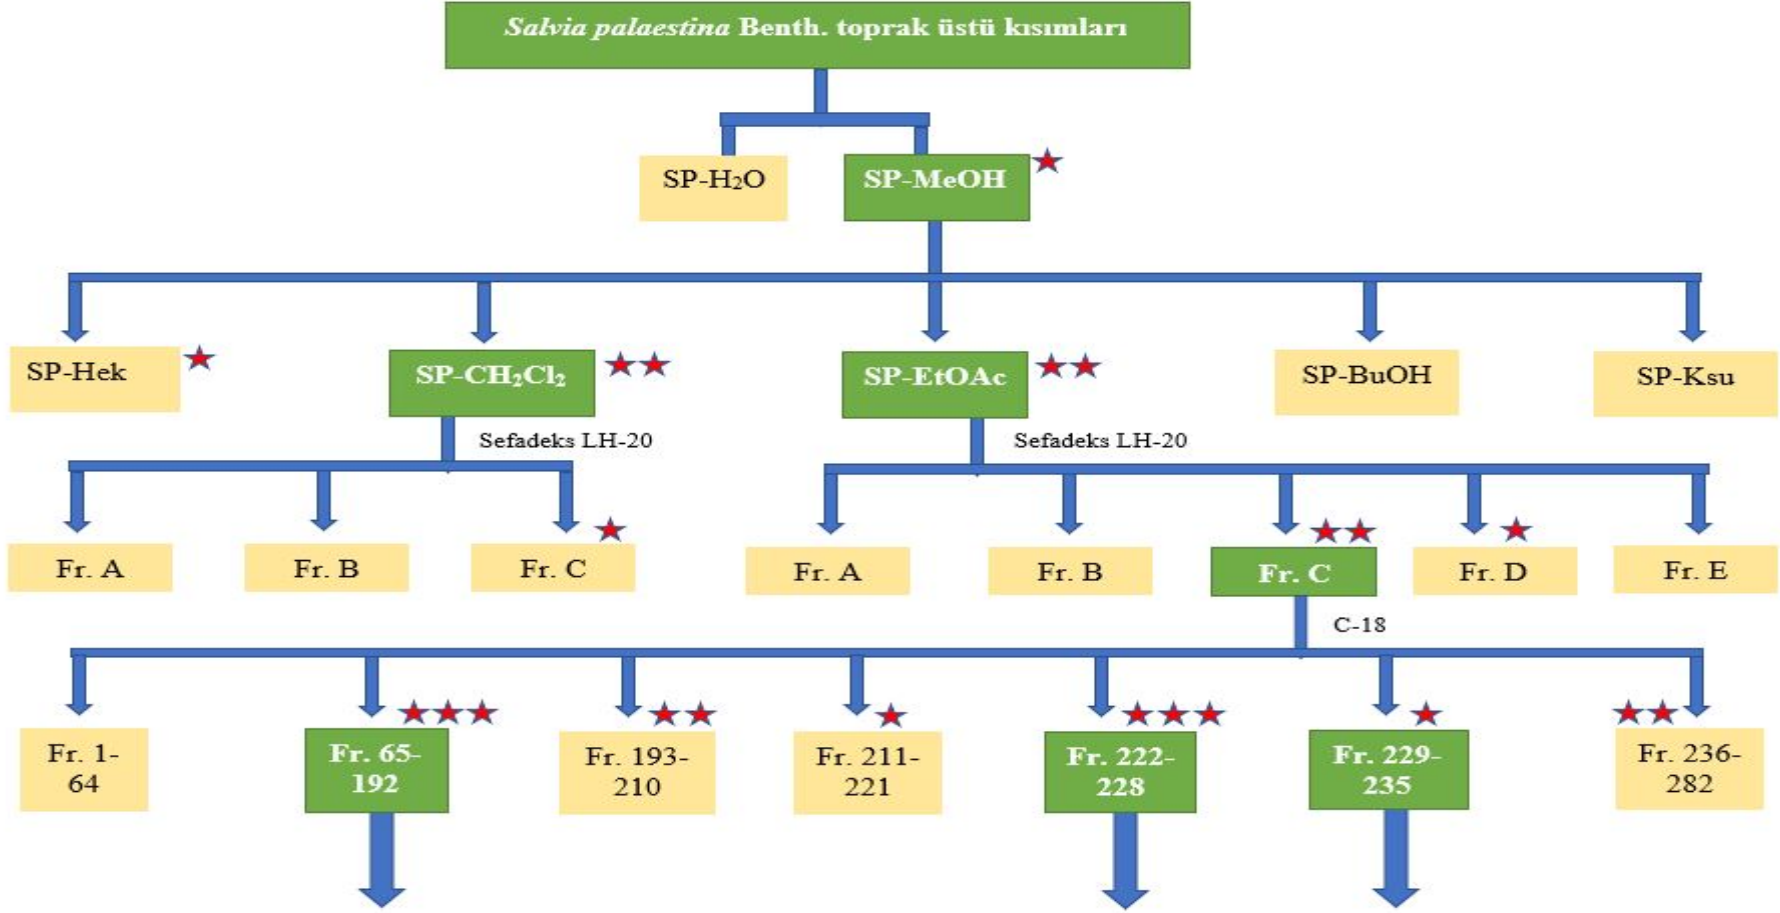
Salvia palaestina Benth. toprak üstü kısımları

SP-$H_2O$

SP-MeOH

SP-Hek

SP-$CH_2Cl_2$

SP-EtOAc

SP-BuOH

SP-Ksu

Sefadeks LH-20

Sefadeks LH-20

Fr. A

Fr. B

Fr. C

Fr. A

Fr. B

Fr. C

Fr. D

Fr. E

C-18

Fr. 1-64

Fr. 65-192

Fr. 193-210

Fr. 211-221

Fr. 222-228

Fr. 229-235

Fr. 236-282